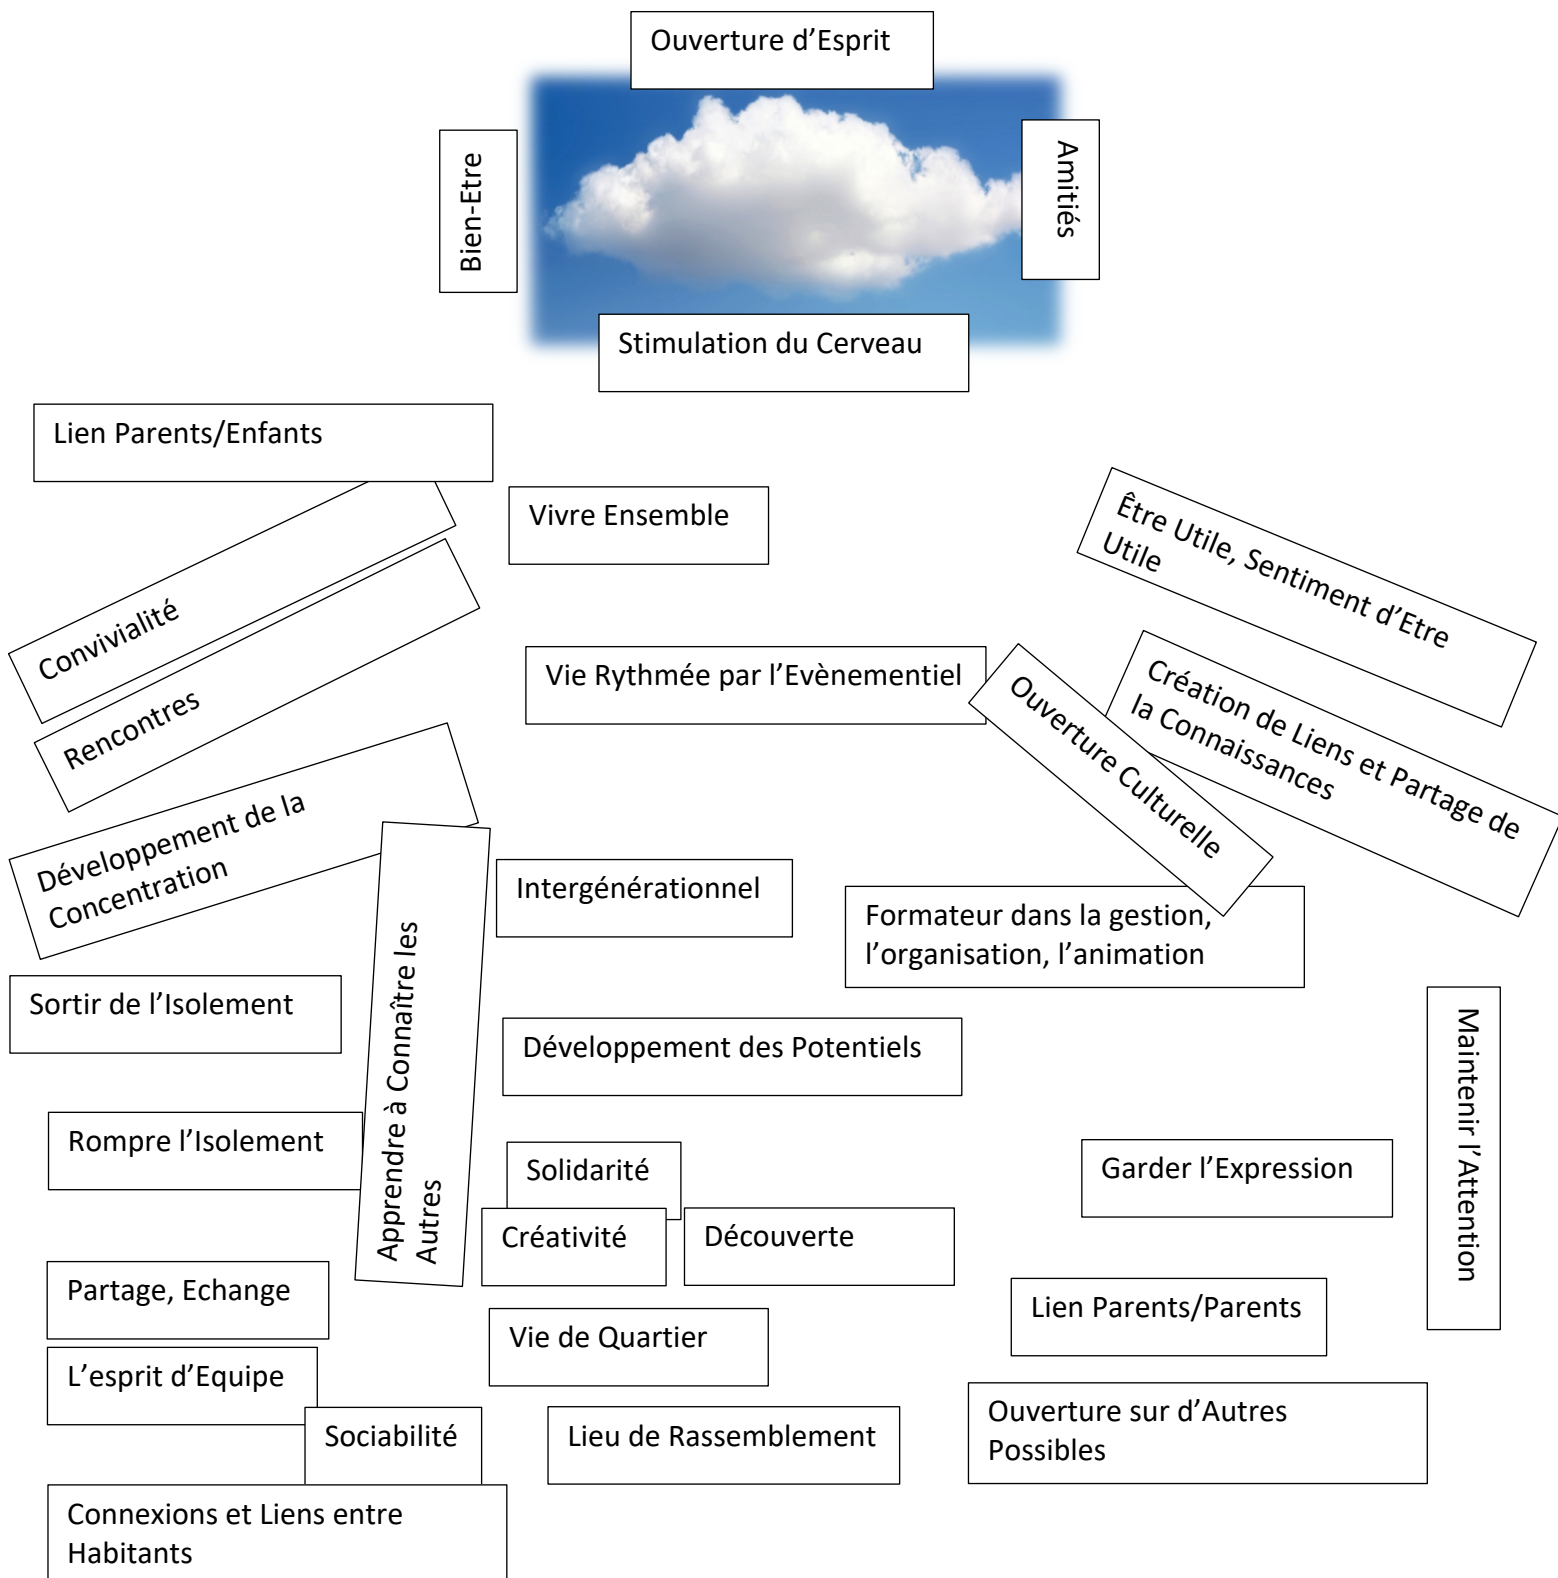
Ouverture d'Esprit

Bien-Etre

Amitiés

Stimulation du Cerveau

Lien Parents/Enfants

Vivre Ensemble

Être Utile, Sentiment d'Etre Utile

Convivialité

Rencontres

Vie Rythmée par l'Evènementiel

Ouverture Culturelle

Création de Liens et Partage de la Connaissances

Développement de la Concentration

Apprendre à Connaître les Autres

Intergénérationnel

Formateur dans la gestion, l'organisation, l'animation

Sortir de l'Isolement

Développement des Potentiels

Maintenir l'Attention

Rompre l'Isolement

Solidarité

Garder l'Expression

Créativité

Découverte

Partage, Echange

Vie de Quartier

Lien Parents/Parents

L'esprit d'Equipe

Sociabilité

Lieu de Rassemblement

Ouverture sur d'Autres Possibles

Connexions et Liens entre Habitants